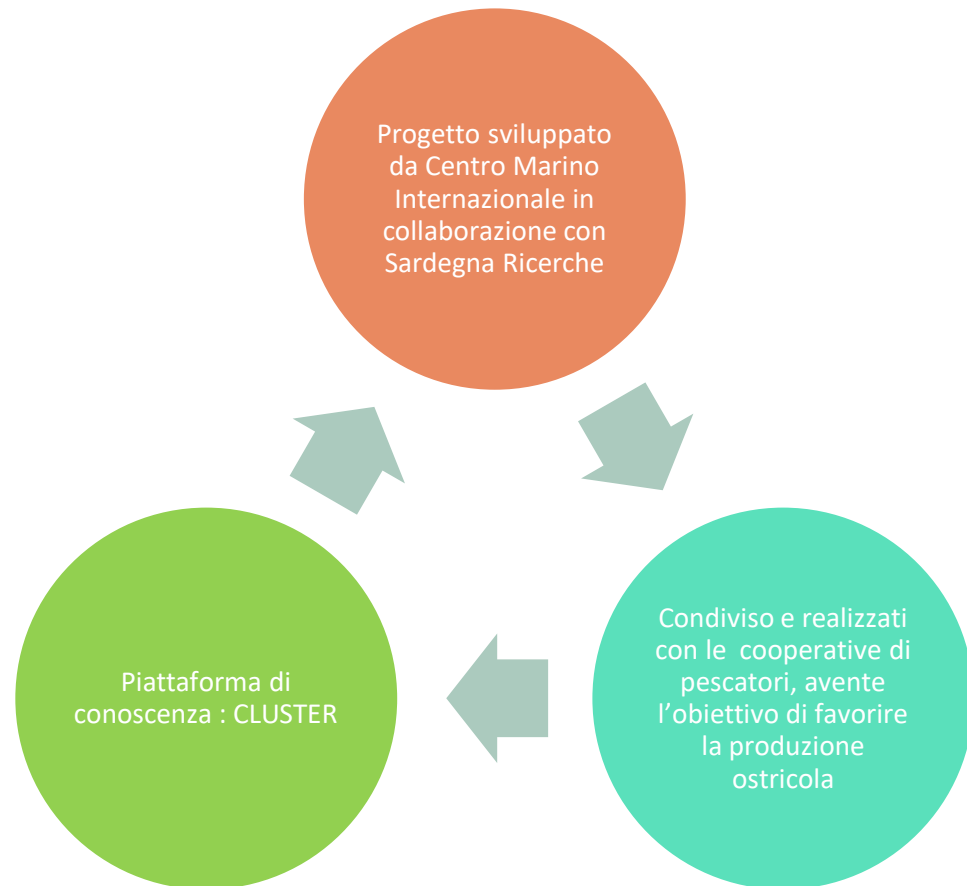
Progetto sviluppato da Centro Marino Internazionale in collaborazione con Sardegna Ricerche

Condiviso e realizzati con le cooperative di pescatori, avente l’obiettivo di favorire la produzione ostricola

Piattaforma di conoscenza : CLUSTER